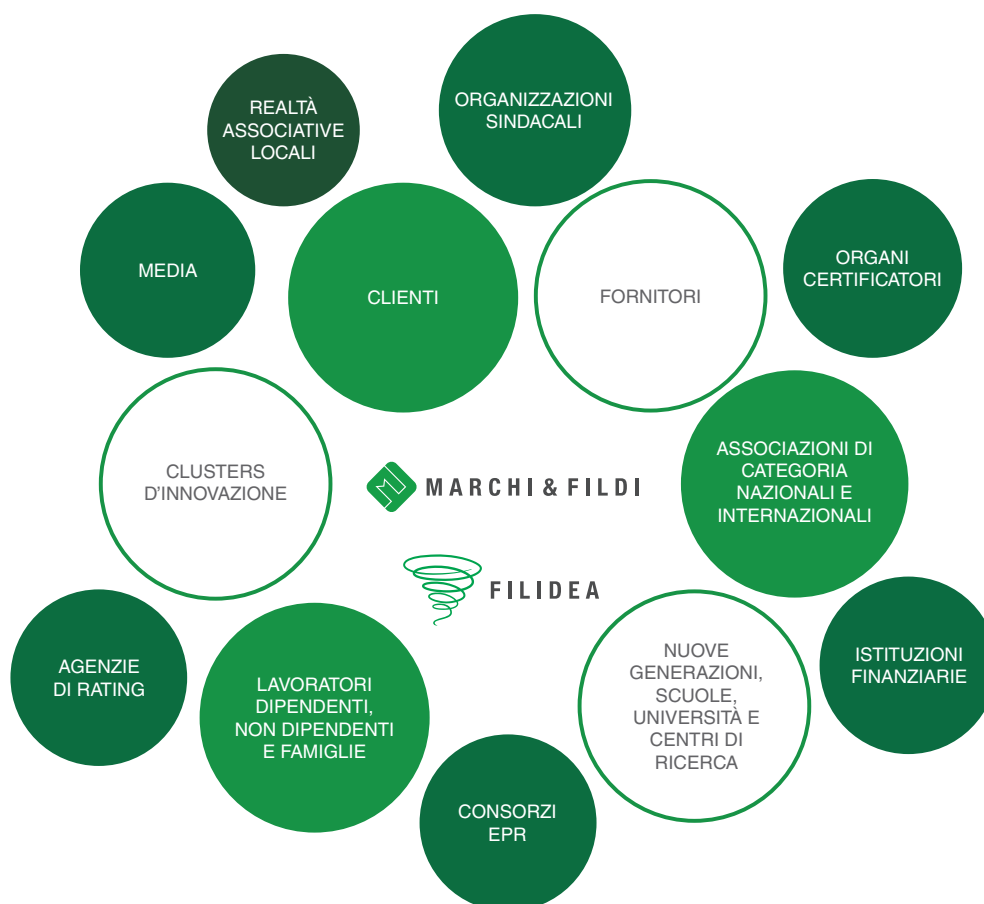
REALTÀ ASSOCIATIVE LOCALI

ORGANIZZAZIONI SINDACALI

MEDIA

CLIENTI

FORNITORI

ORGANI CERTIFICATORI

CLUSTERS D'INNOVAZIONE

MARCHI & FILDI

ASSOCIAZIONI DI CATEGORIA NAZIONALI E INTERNAZIONALI

FILIDEA

AGENZIE DI RATING

LAVORATORI DIPENDENTI, NON DIPENDENTI E FAMIGLIE

NUOVE GENERAZIONI, SCUOLE, UNIVERSITÀ E CENTRI DI RICERCA

ISTITUZIONI FINANZIARIE

CONSORZI EPR